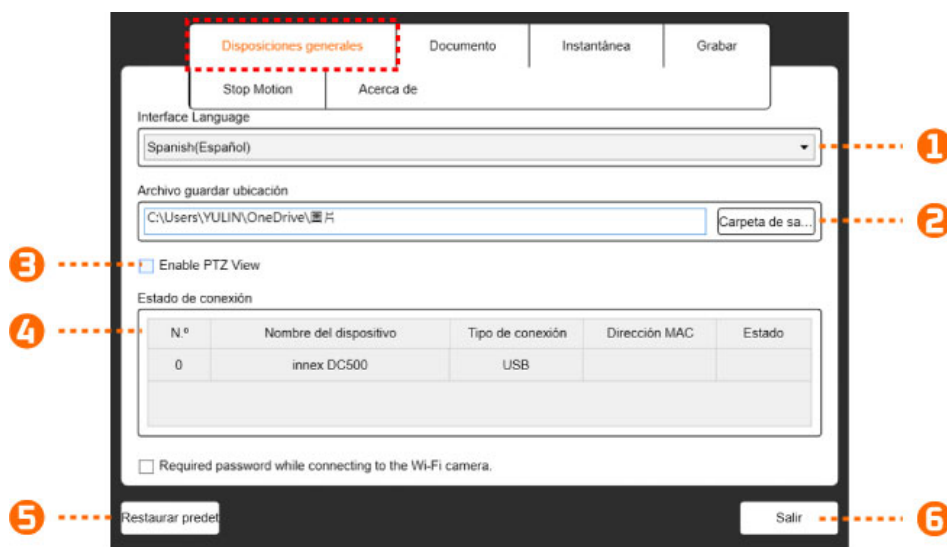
Disposiciones generales | Documento | Instantánea | Grabar
Stop Motion | Acerca de

Interface Language
Spanish(Español)

Archivo guardar ubicación
C:\Users\YULIN\OneDrive\圖片
Carpeta de sa...

Enable PTZ View

Estado de conexión

| N.º | Nombre del dispositivo | Tipo de conexión | Dirección MAC | Estado |
|---|---|---|---|---|
| 0 | innex DC500 | USB | | |

Required password while connecting to the Wi-Fi camera.

Restaurar predet
Salir

1
2
3
4
5
6